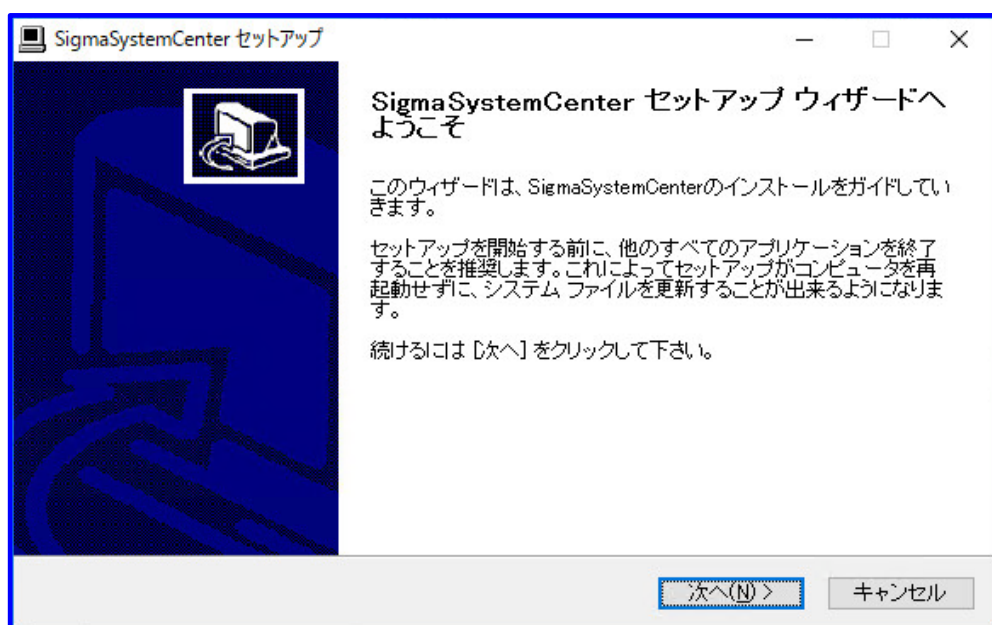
SigmaSystemCenter セットアップ

SigmaSystemCenter セットアップ ウィザードへようこそ

このウィザードは、SigmaSystemCenterのインストールをガイドしていきます。

セットアップを開始する前に、他のすべてのアプリケーションを終了することを推奨します。これによってセットアップがコンピュータを再起動せずに、システム ファイルを更新することが出来るようになります。

続けるには [次へ] をクリックして下さい。

次へ(N) >
キャンセル